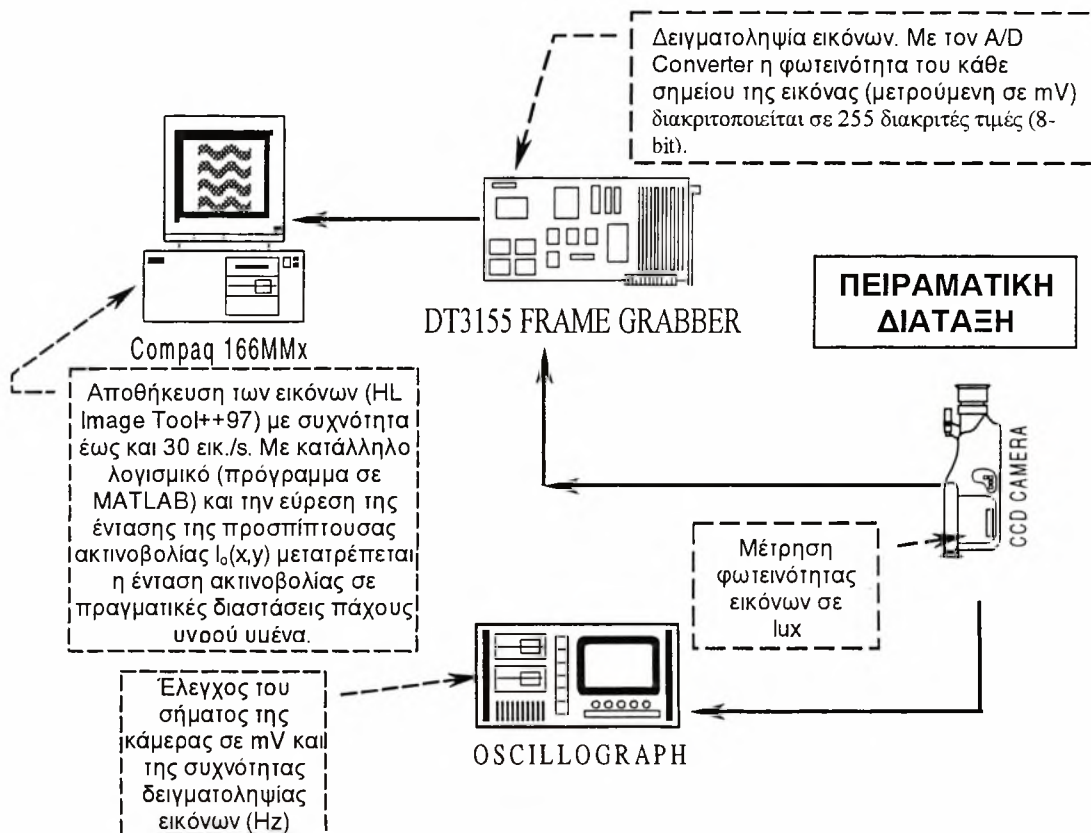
Δειγματοληψία εικόνων. Με τον A/D Converter η φωτεινότητα του κάθε σημείου της εικόνας (μετρούμενη σε mV) διακριτοποιείται σε 255 διακριτές τιμές (8-bit).

DT3155 FRAME GRABBER

ΠΕΙΡΑΜΑΤΙΚΗ ΔΙΑΤΑΞΗ

Compaq 166MMx

Αποθήκευση των εικόνων (HL Image Tool++97) με συχνότητα έως και 30 εικ./s. Με κατάλληλο λογισμικό (πρόγραμμα σε MATLAB) και την εύρεση της έντασης της προσπίπτουσας ακτινοβολίας $I_o(x,y)$ μετατρέπεται η ένταση ακτινοβολίας σε πραγματικές διαστάσεις πάχους υγρού υμένα.

CCD CAMERA

Μέτρηση φωτεινότητας εικόνων σε lux

Έλεγχος του σήματος της κάμερας σε mV και της συχνότητας δειγματοληψίας εικόνων (Hz)

OSCILLOGRAPH